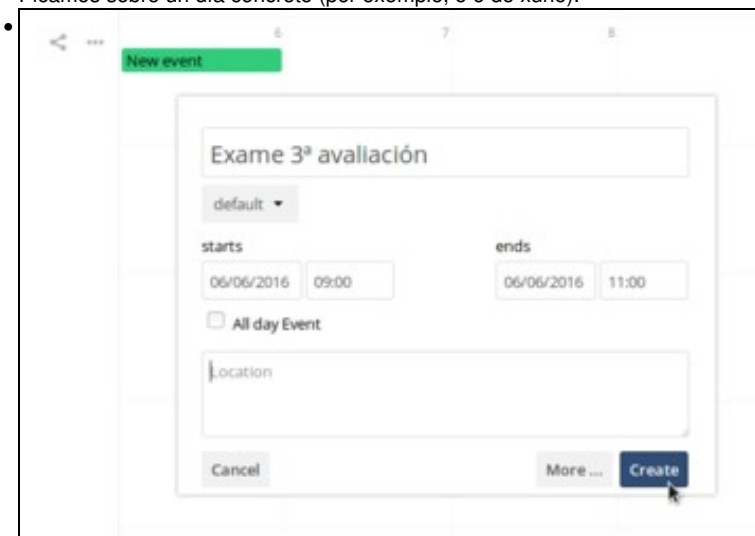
Picamos sobre un día concreto (por exemplo, o 6 de xuño).

6 7 8

New event

Exame 3ª avaliación

default ▾

starts

06/06/2016 09:00

ends

06/06/2016 11:00

All day Event

Location

Cancel

More ...

Create